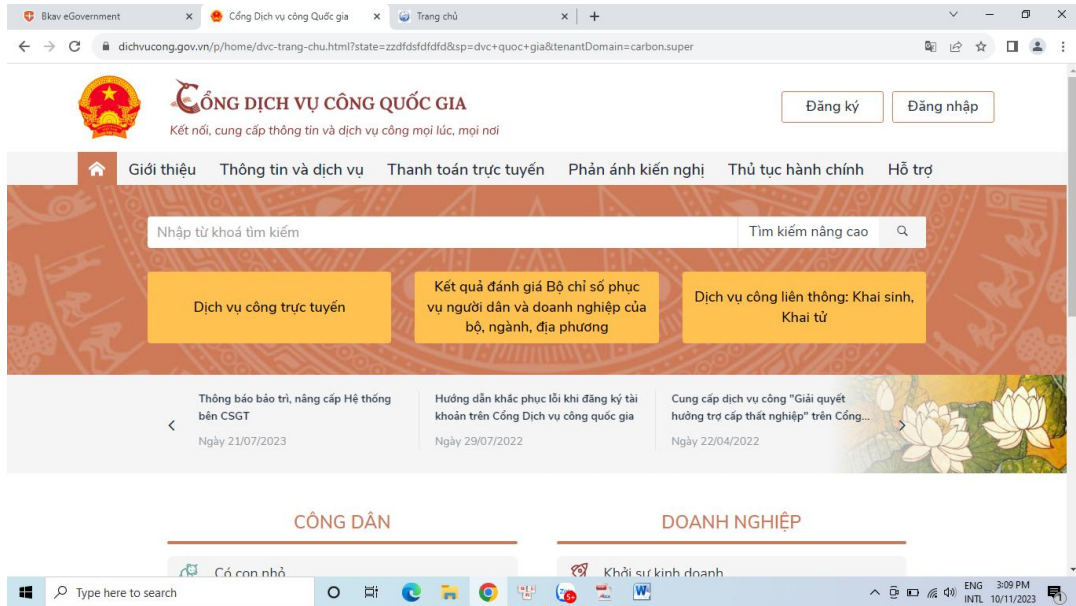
Bkav eGovernment × Cổng Dịch vụ công Quốc gia × Trang chủ × +

dichvucong.gov.vn/p/home/dvc-trang-chu.html?state=zzdfdsfdfdfd&sp=dvc+quoc+gia&tenantDomain=carbon.super

CỔNG DỊCH VỤ CÔNG QUỐC GIA
Kết nối, cung cấp thông tin và dịch vụ công mọi lúc, mọi nơi

Đăng ký Đăng nhập

Giới thiệu Thông tin và dịch vụ Thanh toán trực tuyến Phản ánh kiến nghị Thủ tục hành chính Hỗ trợ

Nhập từ khoá tìm kiếm Tìm kiếm nâng cao

Dịch vụ công trực tuyến

Kết quả đánh giá Bộ chỉ số phục vụ người dân và doanh nghiệp của bộ, ngành, địa phương

Dịch vụ công liên thông: Khai sinh, Khai tử

Thông báo bảo trì, nâng cấp Hệ thống bên CSGT
Ngày 21/07/2023

Hướng dẫn khắc phục lỗi khi đăng ký tài khoản trên Cổng Dịch vụ công quốc gia
Ngày 29/07/2022

Cung cấp dịch vụ công "Giải quyết hưởng trợ cấp thất nghiệp" trên Cổng...
Ngày 22/04/2022

CÔNG DÂN

DOANH NGHIỆP

Có con nhỏ

Khởi sự kinh doanh

Type here to search

ENG INTL 3:09 PM 10/11/2023